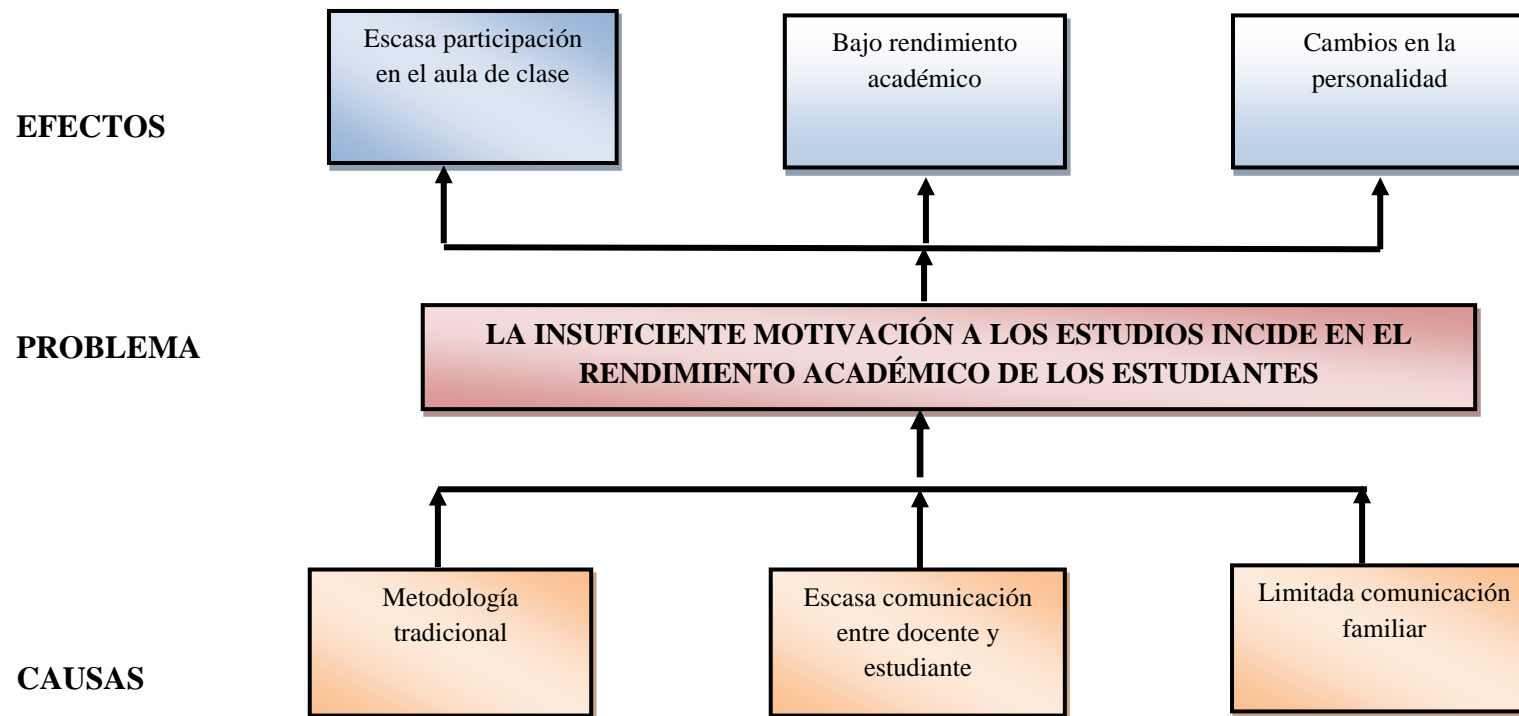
EFECTOS

Escasa participación en el aula de clase

Bajo rendimiento académico

Cambios en la personalidad

PROBLEMA

LA INSUFICIENTE MOTIVACIÓN A LOS ESTUDIOS INCIDE EN EL RENDIMIENTO ACADÉMICO DE LOS ESTUDIANTES

CAUSAS

Metodología tradicional

Escasa comunicación entre docente y estudiante

Limitada comunicación familiar